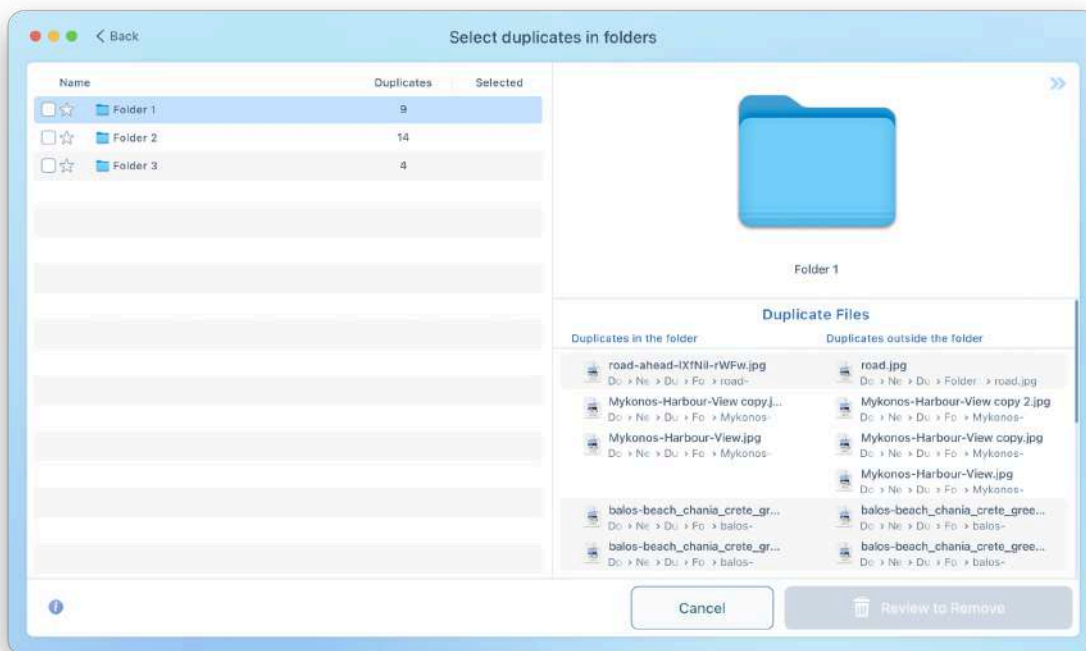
< Back

Select duplicates in folders

| Name | Duplicates | Selected |
|---|---|---|
| Folder 1 | 9 | |
| Folder 2 | 14 | |
| Folder 3 | 4 | |

»

Folder 1

Duplicate Files

Duplicates in the folder

road-ahead-lXfNil-rWFw.jpg
Do › Ne › Du › Fo › road-

Mykonos-Harbour-View copy.j...
Do › Ne › Du › Fo › Mykonos-

Mykonos-Harbour-View.jpg
Do › Ne › Du › Fo › Mykonos-

balos-beach_chania_crete_gr...
Do › Ne › Du › Fo › balos-

balos-beach_chania_crete_gr...
Do › Ne › Du › Fo › balos-

Duplicates outside the folder

road.jpg
Do › Ne › Du › Folder › road.jpg

Mykonos-Harbour-View copy 2.jpg
Do › Ne › Du › Fo › Mykonos-

Mykonos-Harbour-View copy.jpg
Do › Ne › Du › Fo › Mykonos-

Mykonos-Harbour-View.jpg
Do › Ne › Du › Fo › Mykonos-

balos-beach_chania_crete_gree...
Do › Ne › Du › Fo › balos-

balos-beach_chania_crete_gree...
Do › Ne › Du › Fo › balos-

Cancel

Review to Remove